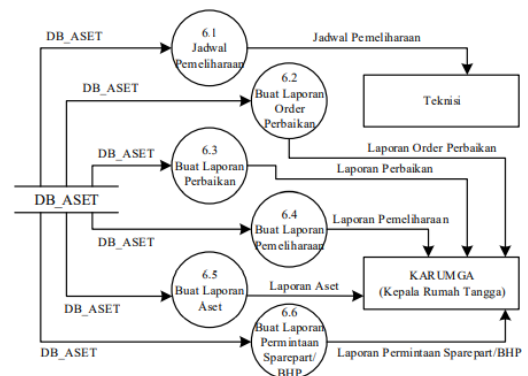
DB_ASET

6.1
Jadwal
Pemeliharaan

Jadwal Pemeliharaan

DB_ASET

6.2
Buat Laporan
Order
Perbaikan

Teknisi

Laporan Order Perbaikan

DB_ASET

6.3
Buat Laporan
Perbaikan

Laporan Perbaikan

DB_ASET

6.4
Buat Laporan
Pemeliharaan

Laporan Pemeliharaan

DB_ASET

6.5
Buat Laporan
Aset

Laporan Aset

KARUMGA
(Kepala Rumah Tangga)

DB_ASET

6.6
Buat Laporan
Permintaan
Sparepart/
BHP

DB_ASET

Laporan Permintaan Sparepart/BHP